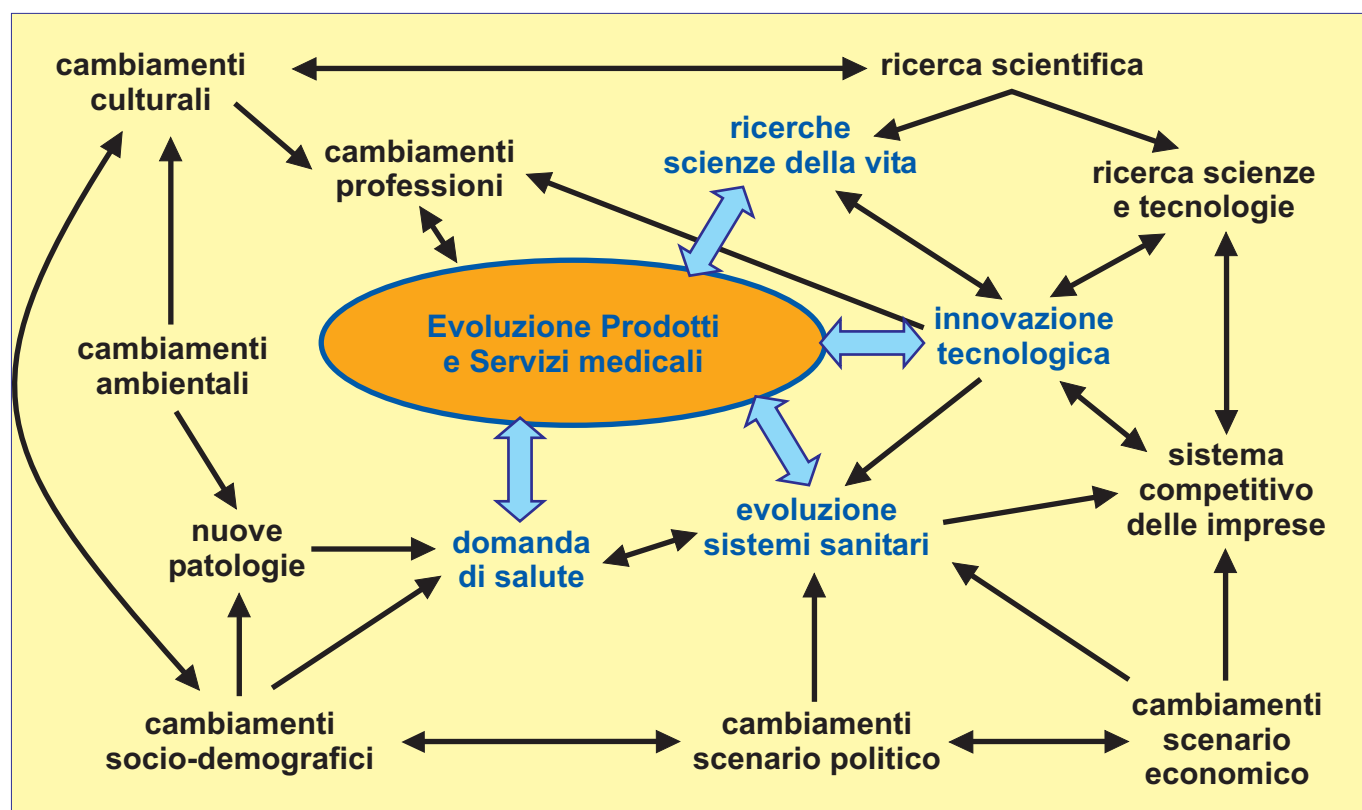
cambiamenti culturali

ricerca scientifica

ricerche scienze della vita

cambiamenti professioni

ricerca scienze e tecnologie

Evoluzione Prodotti e Servizi medicali

innovazione tecnologica

cambiamenti ambientali

sistema competitivo delle imprese

evoluzione sistemi sanitari

nuove patologie

domanda di salute

cambiamenti socio-demografici

cambiamenti scenario politico

cambiamenti scenario economico